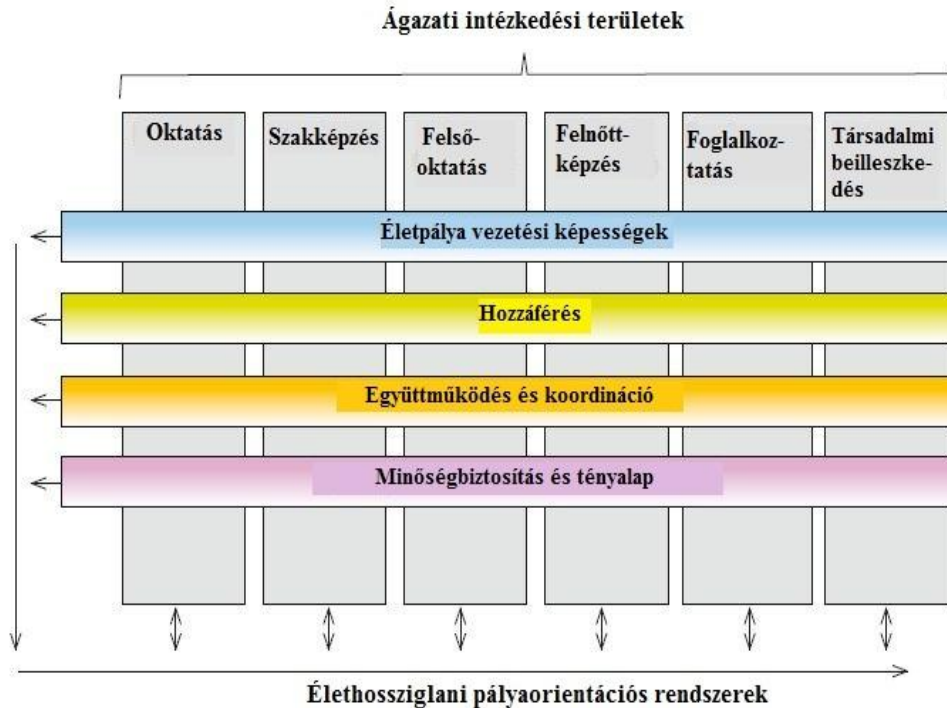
Ágazati intézkedési területek

Oktatás

Szakképzés

Felsőoktatás

Felnőttképzés

Foglalkoztatás

Társadalmi beilleszkedés

Életpálya vezetési képességek

Hozzáférés

Együttműködés és koordináció

Minőségbiztosítás és tényalap

Élethossziglani pályaorientációs rendszerek